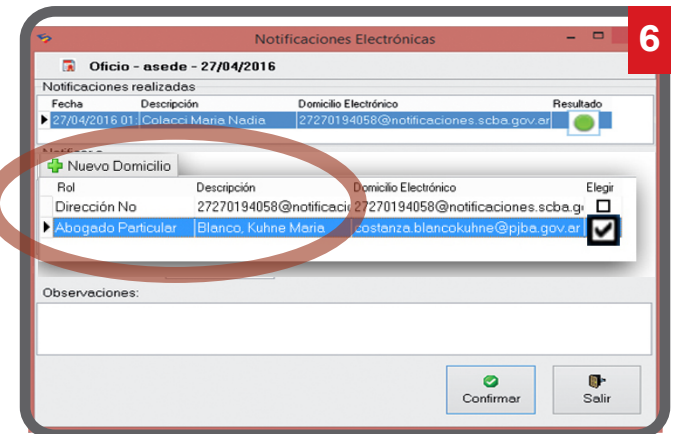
6

Notificaciones Electrónicas

Oficio - asede - 27/04/2016

Notificaciones realizadas

| Fecha | Descripción | Domicilio Electrónico | Resultado |
|---|---|---|---|
| 27/04/2016 01: | Colacci Maria Nadia | 27270194058@notificaciones.scba.gov.ar | |

Nuevo Domicilio

| Rol | Descripción | Domicilio Electrónico | Elegir |
|---|---|---|---|
| Dirección No | 27270194058@notificaci | 27270194058@notificaciones.scba.g | |
| Abogado Particular | Blanco, Kuhne Maria | costanza.blancokuhne@pjba.gov.ar | |

Observaciones:

Confirmar

Salir